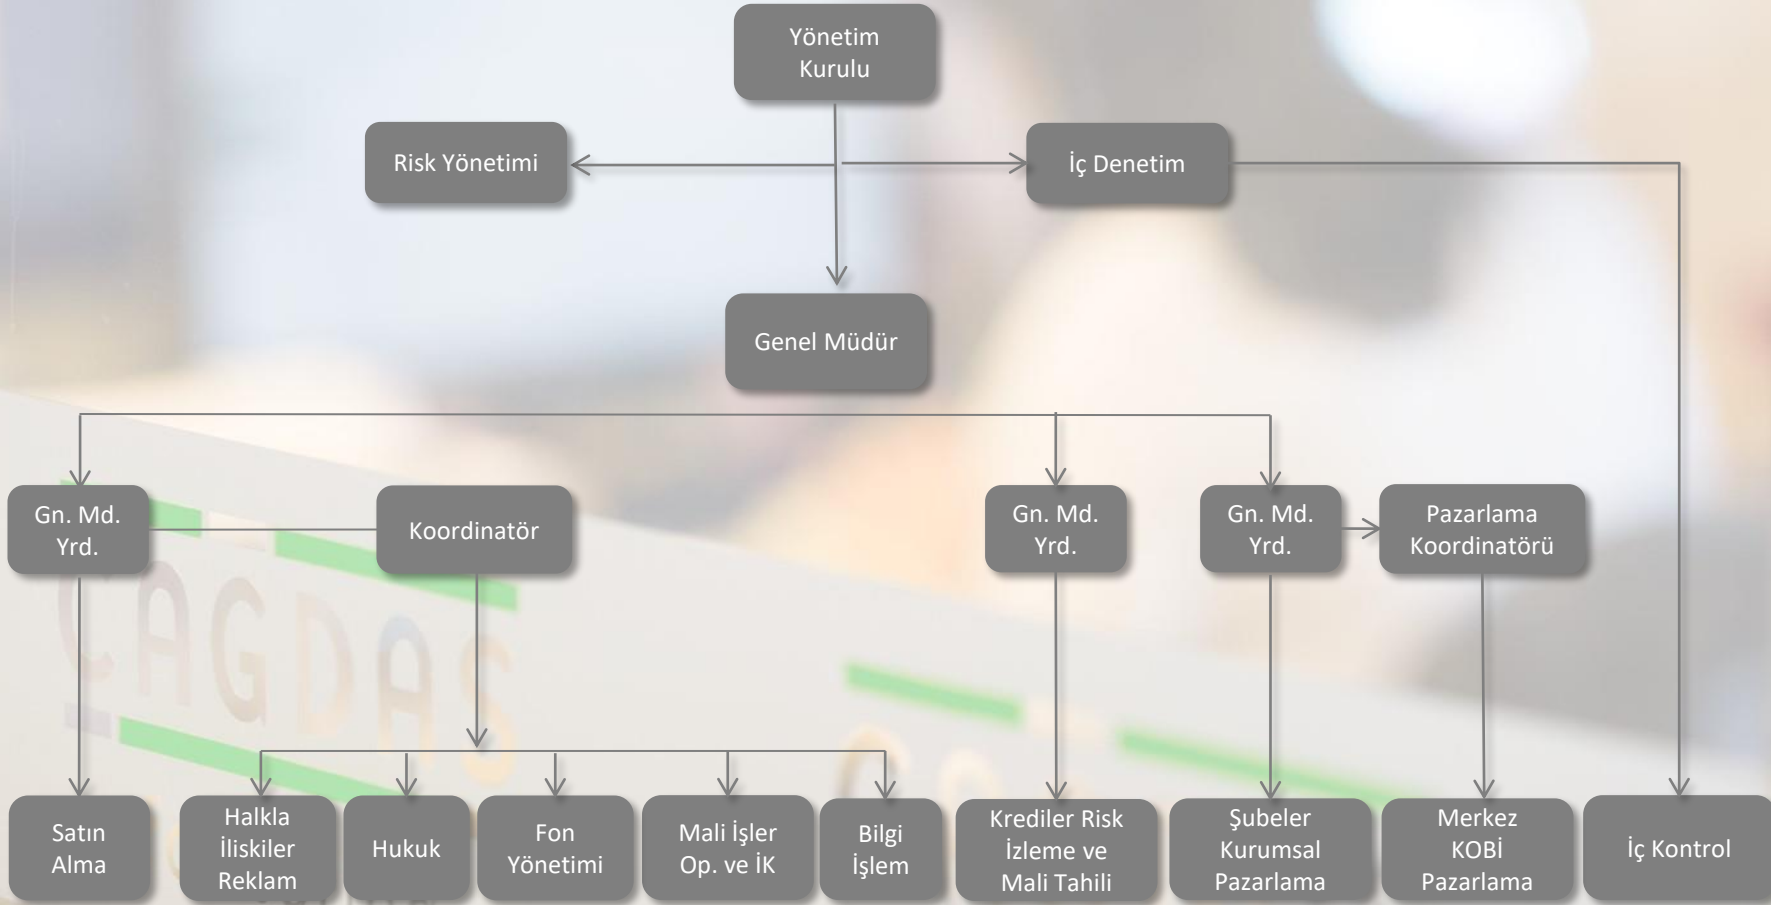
Yönetim Kurulu

Risk Yönetimi

İç Denetim

Genel Müdür

Gn. Md. Yrd.

Koordinatör

Gn. Md. Yrd.

Gn. Md. Yrd.

Pazarlama Koordinatörü

Satın Alma

Halkla İliskiler Reklam

Hukuk

Fon Yönetimi

Mali İşler Op. ve İK

Bilgi İşlem

Krediler Risk İzleme ve Mali Tahili

Şubeler Kurumsal Pazarlama

Merkez KOBİ Pazarlama

İç Kontrol